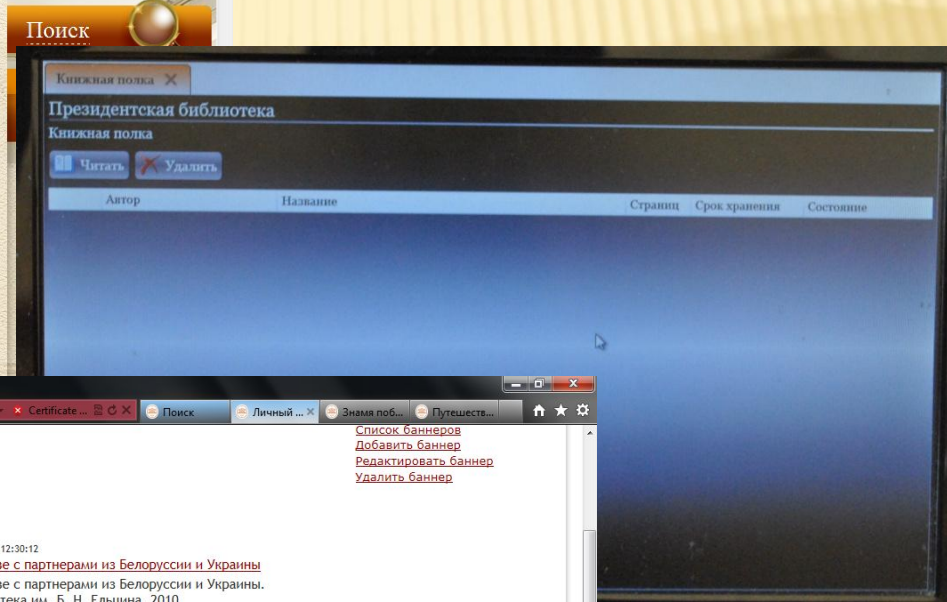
Поиск

Книжная полка ✕

Президентская библиотека

Книжная полка

Читать Удалить

| Автор | Название | Страниц | Срок хранения | Состояние |
|---|---|---|---|---|

Certificate ... Поиск Личный ... Знамя поб... Путешеств...

Список баннеров
Добавить баннер
Редактировать баннер
Удалить баннер

12:30:12
ве с партнерами из Белоруссии и Украины
ве с партнерами из Белоруссии и Украины.
тека им. Б. Н. Ельцина, 2010